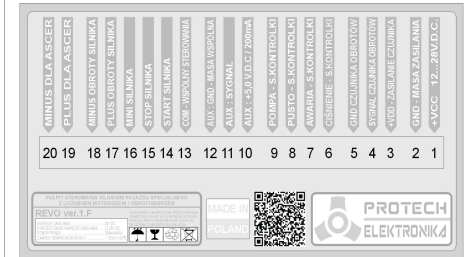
MINUS DLA ASCER
PLUS DLA ASCER
MINUS OBROTY SILNIKA
PLUS OBROTY SILNIKA
MIN SILNIKA
STOP SILNIKA
START SILNIKA
COM - WSPÓLNY STEROWANIA
AUX - GND - MASA WSPÓLNA
AUX - SYGNAŁ
AUX - +5,0 V.D.C / 200mA
POMPA - S.KONTROLKI
PUSTO - S.KONTROLKI
AWARIA - S.KONTROLKI
CIŚNIENIE - S.KONTROLKI
GND CZUJNIK OBROTÓW
SYGNAŁ CZUJNIKA OBROTÓW
+VDD - ZASILANIE CZUJNIKA
GND - MASA ZASILANIA
+VCC 12...28V.D.C.

20 19 18 17 16 15 14 13 12 11 10 9 8 7 6 5 4 3 2 1

PULPIT STEROWANIA SILNIKIEM POJAZDU SPECJALNEGO Z UŻYCIEM SILNIKA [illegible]
REVO ver.1.F
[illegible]

MADE IN POLAND

PROTECH
ELEKTRONIKA